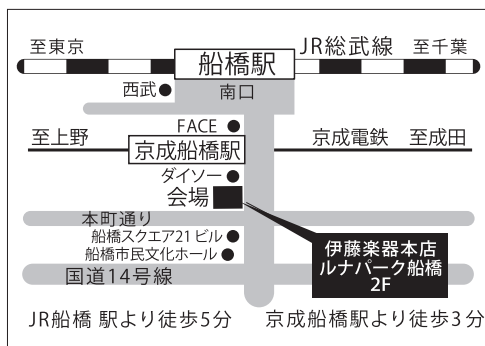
至東京
船橋駅
JR総武線
至千葉
西武
南口
FACE
至上野
京成船橋駅
京成電鉄
至成田
ダイソー
会場
本町通り
船橋スクエア21ビル
船橋市民文化ホール
伊藤楽器本店
ルナパーク船橋
2F
国道14号線
JR船橋 駅より徒歩5分
京成船橋駅より徒歩3分